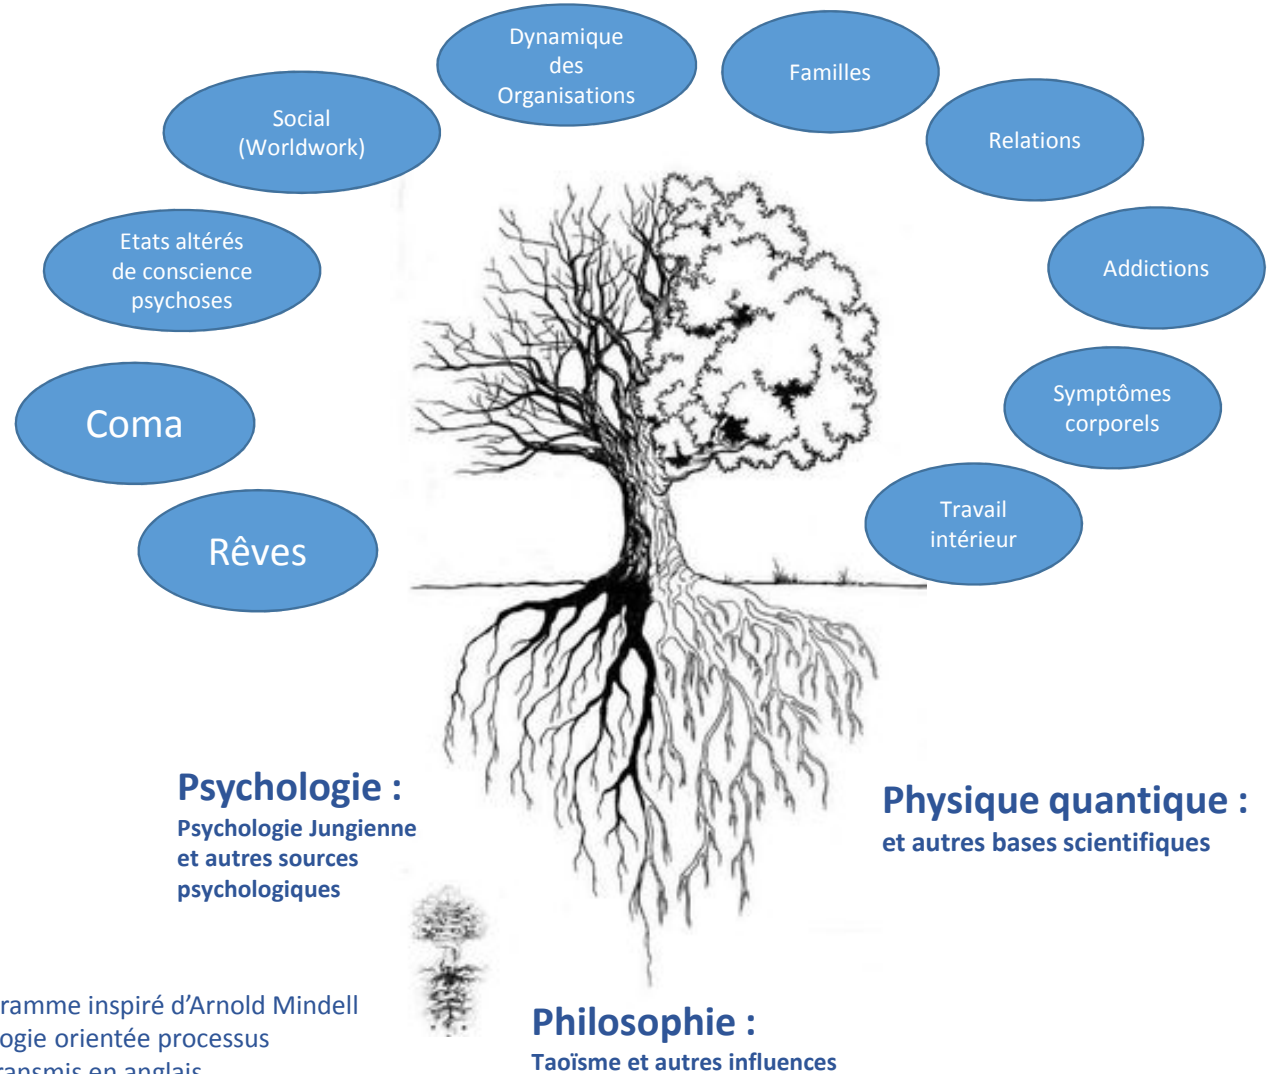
Dynamique des Organisations

Familles

Social (Worldwork)

Relations

Etats altérés de conscience psychoses

Addictions

Coma

Symptômes corporels

Rêves

Travail intérieur

Psychologie :
Psychologie Jungienne et autres sources psychologiques

Physique quantique :
et autres bases scientifiques

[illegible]ramme inspiré d'Arnold Mindell
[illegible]ogie orientée processus
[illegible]ransmis en anglais

Philosophie :
Taoïsme et autres influences